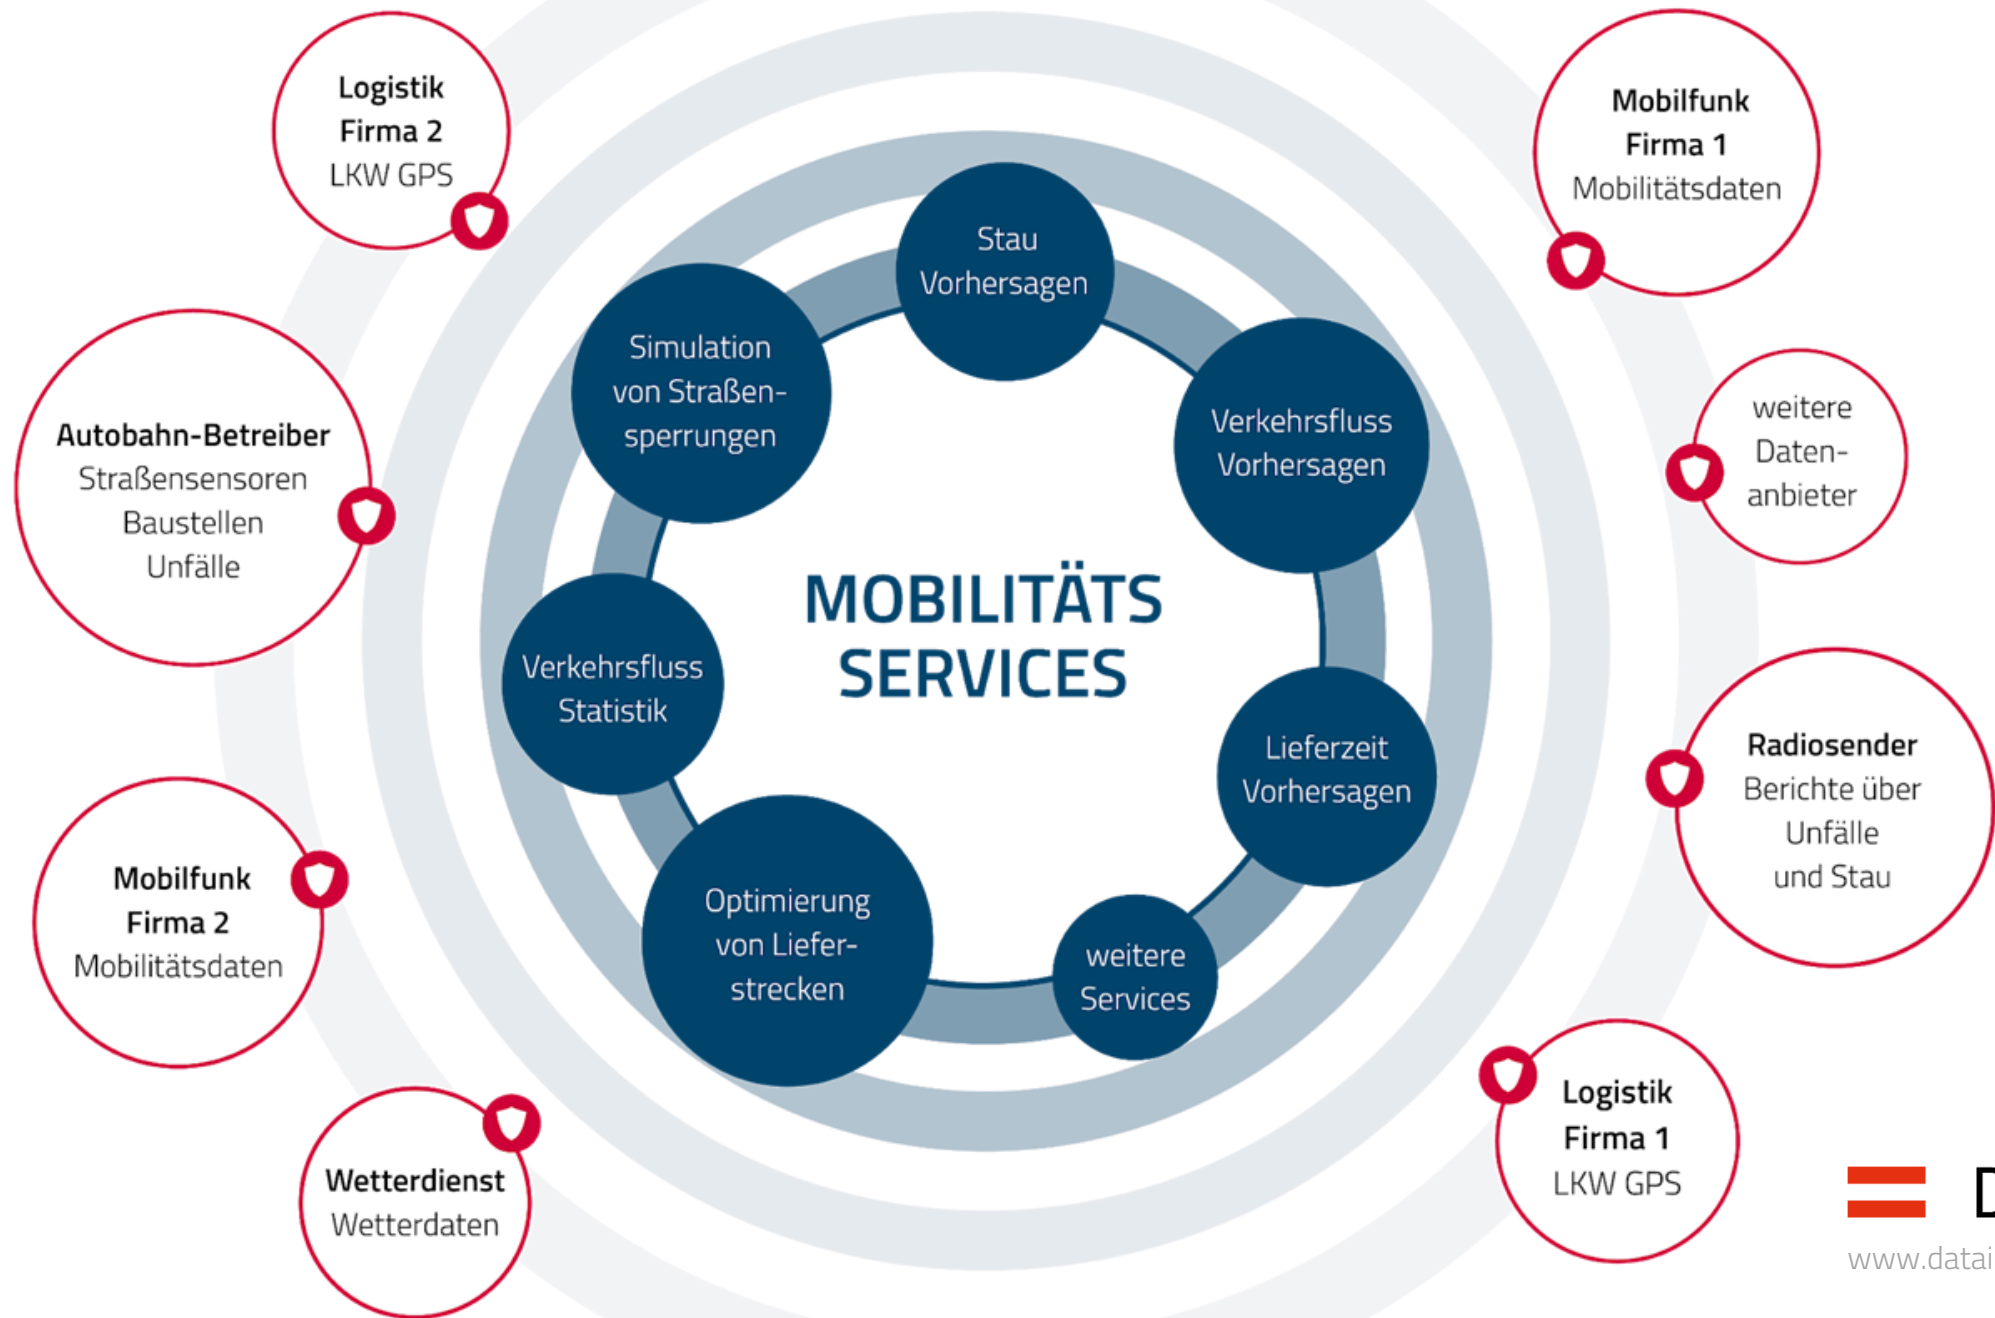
Logistik
Firma 2
LKW GPS

Mobilfunk
Firma 1
Mobilitätsdaten

Autobahn-Betreiber
Straßensensoren
Baustellen
Unfälle

weitere
Datenanbieter

Mobilfunk
Firma 2
Mobilitätsdaten

Radiosender
Berichte über
Unfälle
und Stau

Wetterdienst
Wetterdaten

Logistik
Firma 1
LKW GPS

Stau
Vorhersagen

Simulation
von Straßensperrungen

Verkehrsfluss
Vorhersagen

Verkehrsfluss
Statistik

MOBILITÄTS
SERVICES

Lieferzeit
Vorhersagen

Optimierung
von Lieferstrecken

weitere
Services

D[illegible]
www.datai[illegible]